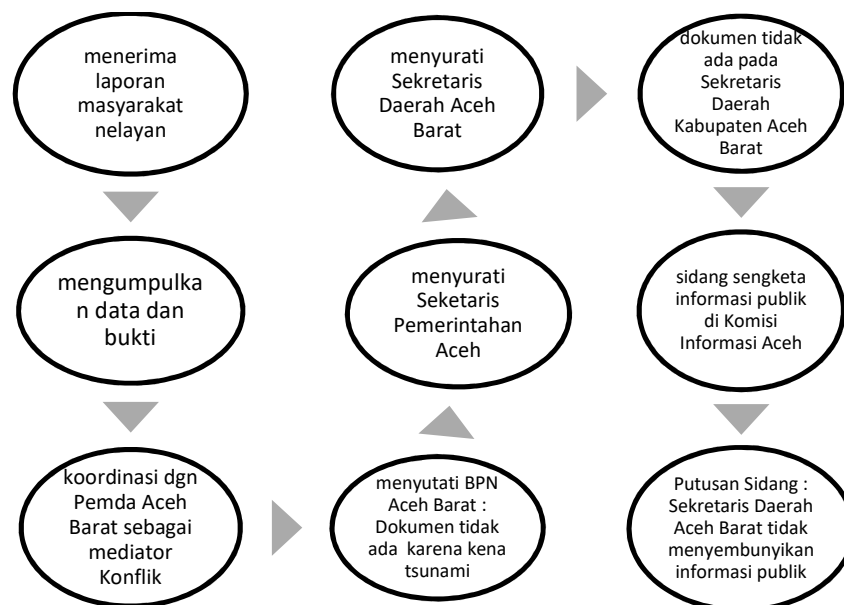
menerima laporan masyarakat nelayan

mengumpulkan data dan bukti

koordinasi dgn Pemda Aceh Barat sebagai mediator Konflik

menyutati BPN Aceh Barat : Dokumen tidak ada karena kena tsunami

menyurati Seketaris Pemerintahan Aceh

menyurati Sekretaris Daerah Aceh Barat

dokumen tidak ada pada Sekretaris Daerah Kabupaten Aceh Barat

sidang sengketa informasi publik di Komisi Informasi Aceh

Putusan Sidang : Sekretaris Daerah Aceh Barat tidak menyembunyikan informasi publik